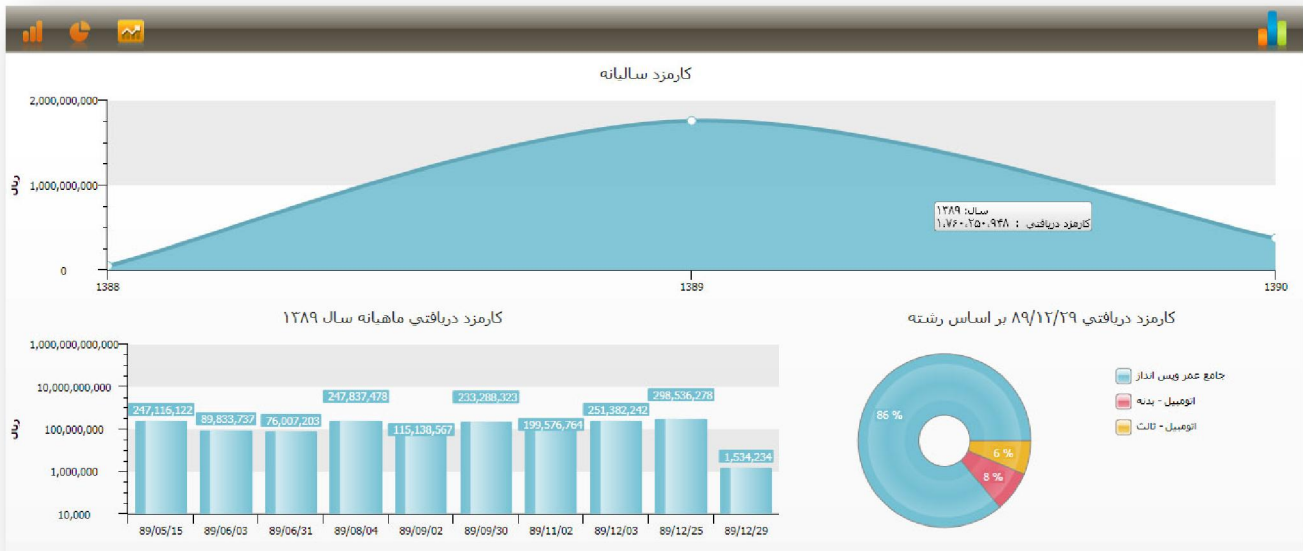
کارمزد سالیانه

2,000,000,000
1,000,000,000
0
ریال

سال: ۱۳۸۹
کارمزد دریافتی : ۱,۷۶۰,۲۵۰,۹۴۸

1388
1389
1390

کارمزد دريافتي ماهيانه سال ۱۳۸۹

1,000,000,000,000
10,000,000,000
100,000,000
1,000,000
10,000
ریال

247,116,122
89,833,737
76,007,203
247,837,478
115,138,567
233,288,323
199,576,764
251,382,242
298,536,278
1,534,234

89/05/15
89/06/03
89/06/31
89/08/04
89/09/02
89/09/30
89/11/02
89/12/03
89/12/25
89/12/29

کارمزد دريافتي ۸۹/۱۲/۲۹ بر اساس رشته

86 %
8 %
6 %

جامع عمر ویس انداز
اتومبیل - بدنه
اتومبیل - ثالث